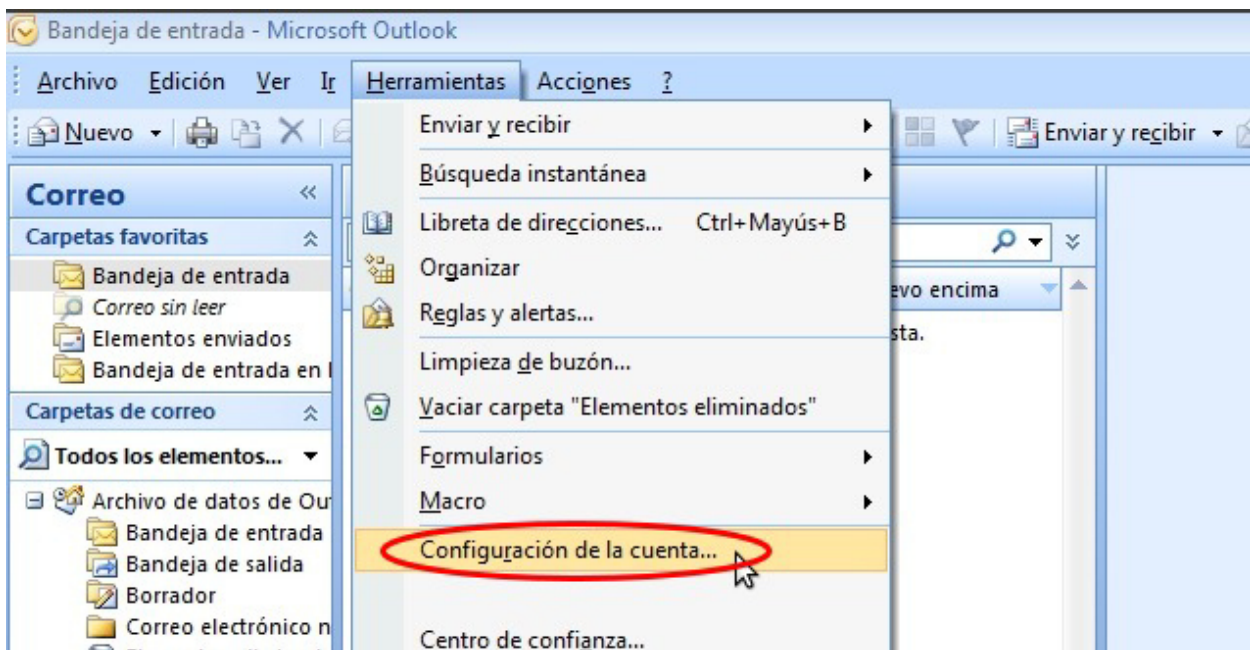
Bandeja de entrada - Microsoft Outlook

Archivo Edición Ver Ir Herramientas Acciones ?

Nuevo

Enviar y recibir

Correo

Carpetas favoritas

Bandeja de entrada
Correo sin leer
Elementos enviados
Bandeja de entrada en

Carpetas de correo

Todos los elementos...

Archivo de datos de Ou
Bandeja de entrada
Bandeja de salida
Borrador
Correo electrónico n

evo encima
sta.

Enviar y recibir
Búsqueda instantánea
Libreta de direcciones... Ctrl+Mayús+B
Organizar
Reglas y alertas...
Limpieza de buzón...
Vaciar carpeta "Elementos eliminados"
Formularios
Macro
Configuración de la cuenta...
Centro de confianza...